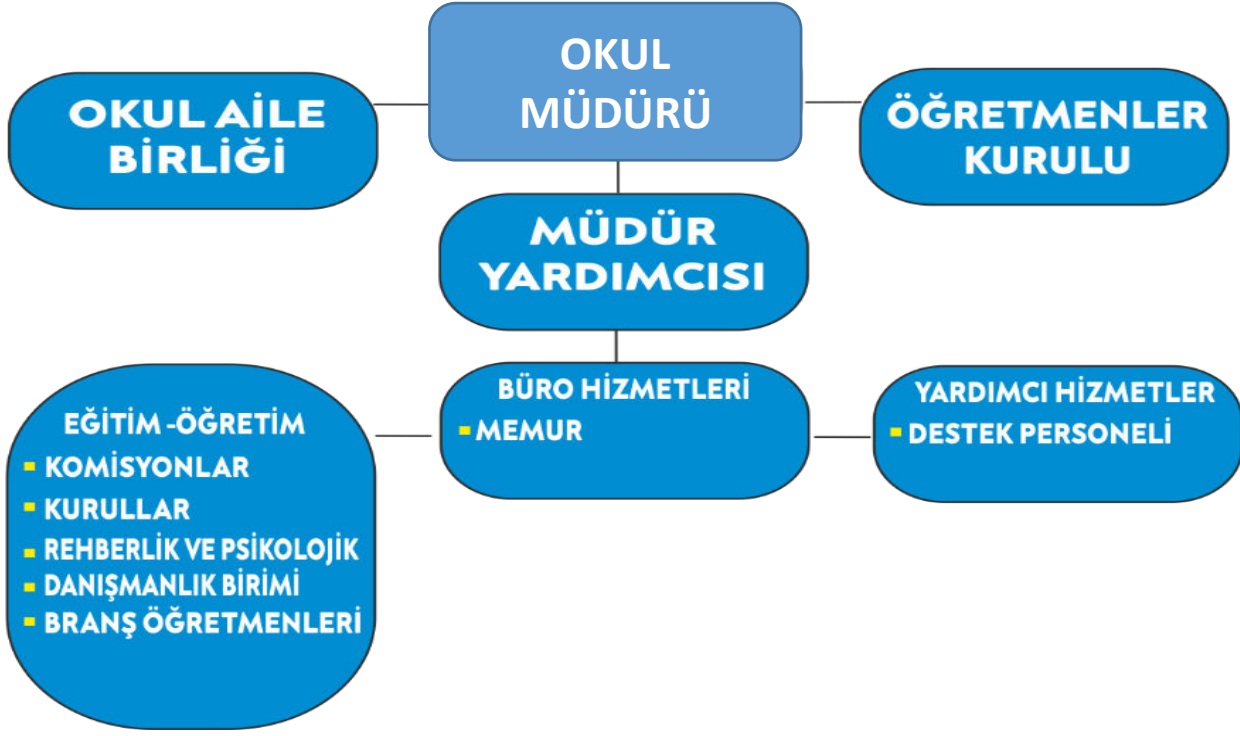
OKUL MÜDÜRÜ

OKUL AİLE BİRLİĞİ

ÖĞRETMENLER KURULU

MÜDÜR YARDIMCISI

EĞİTİM -ÖĞRETİM
- KOMİSYONLAR
- KURULLAR
- REHBERLİK VE PSİKOLOJİK
- DANIŞMANLIK BİRİMİ
- BRANŞ ÖĞRETMENLERİ

BÜRO HİZMETLERİ
- MEMUR

YARDIMCI HİZMETLER
- DESTEK PERSONELİ